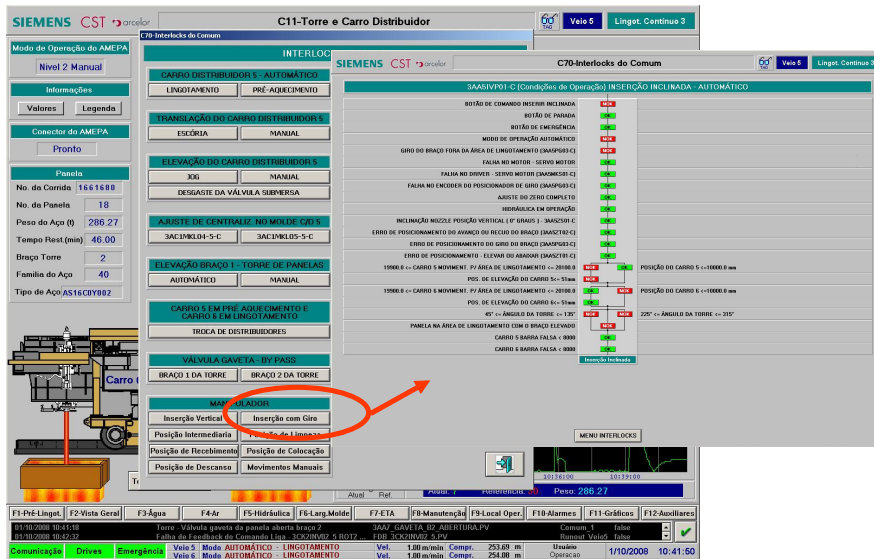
SIEMENS CST arcelor
C11-Torre e Carro Distribuidor
Veio 5
Lingot. Contínuo 3

Modo de Operação do AMEPA
Nível 2 Manual

Informações
Valores
Legenda

Conector do AMEPA
Pronto

Panela
No. da Corrida 1661680
No. da Panela 18
Peso do Aço (t) 286.27
Tempo Rest (min) 46.00
Braço Torre 2
Família do Aço 40
Tipo de Aço AS16C0Y082

C70-Interlocks do Comum
INTERLOCKS

CARRO DISTRIBUIDOR 5 - AUTOMÁTICO
LINGOTAMENTO
PRÉ-AQUECIMENTO

TRANSLAÇÃO DO CARRO DISTRIBUIDOR 5
ESCÓRIA
MANUAL

ELEVAÇÃO DO CARRO DISTRIBUIDOR 5
JOG
MANUAL
DESGASTE DA VÁLVULA SUBMERSA

AJUSTE DE CENTRALIZ. NO MOLDE C/D 5
3AC1MKL04-5-C
3AC1MKL05-5-C

ELEVAÇÃO BRAÇO 1 - TORRE DE PANELAS
AUTOMÁTICO
MANUAL

CARRO 5 EM PRÉ AQUECIMENTO E CARRO 6 EM LINGOTAMENTO
TROCA DE DISTRIBUIDORES

VÁLVULA GAVETA - BY PASS
BRAÇO 1 DA TORRE
BRAÇO 2 DA TORRE

MANIPULADOR
Inserção Vertical
Inserção com Giro
Posição Intermediária
Posição de Limpeza
Posição de Recebimento
Posição de Colocação
Posição de Descanso
Movimentos Manuais

SIEMENS CST arcelor
C70-Interlocks do Comum
Veio 5
Lingot. Contínuo 3

3AA5VP01-C (Condições de Operação) INSERÇÃO INCLINADA - AUTOMÁTICO

BOTÃO DE COMANDO INSERIR INCLINADA NOK
BOTÃO DE PARADA OK
BOTÃO DE EMERGÊNCIA OK
MODO DE OPERAÇÃO AUTOMÁTICO NOK
GIRO DO BRAÇO FORA DA ÁREA DE LINGOTAMENTO (3AA5PG03-C) NOK
FALHA NO MOTOR - SERVO MOTOR OK
FALHA NO DRIVER - SERVO MOTOR (3AA5MKS01-C) OK
FALHA NO ENCODER DO POSICIONADOR DE GIRO (3AA5PG03-C) OK
AJUSTE DO ZERO COMPLETO OK
HIDRÁULICA EM OPERAÇÃO OK
INCLINAÇÃO NOZZLE POSIÇÃO VERTICAL ( 0° GRAUS ) - 3AA5ZS01-C OK
ERRO DE POSICIONAMENTO DO AVANÇO OU RECUO DO BRAÇO (3AA5ZT02-C) OK
ERRO DE POSICIONAMENTO DO GIRO DO BRAÇO (3AA5PG03-C) OK
ERRO DE POSICIONAMENTO - ELEVAR OU ABAIXAR (3AA5ZT01-C) OK
19900.0 <= CARRO 5 MOVIMENT. P/ ÁREA DE LINGOTAMENTO <= 20100.0 NOK OK POSIÇÃO DO CARRO 5 <=10000.0 mm
POS. DE ELEVAÇÃO DO CARRO 5<= 51mm NOK
19900.0 <= CARRO 6 MOVIMENT. P/ ÁREA DE LINGOTAMENTO <= 20100.0 OK NOK POSIÇÃO DO CARRO 6 <=10000.0 mm
POS. DE ELEVAÇÃO DO CARRO 6<= 51mm OK
45° <= ÂNGULO DA TORRE <= 135° NOK NOK 225° <= ÂNGULO DA TORRE <= 315°
PANELA NA ÁREA DE LINGOTAMENTO COM O BRAÇO ELEVADO OK
CARRO 5 BARRA FALSA < 8000 OK
CARRO 6 BARRA FALSA < 8000 OK
Inserção Inclinada

MENU INTERLOCKS

Carro
Atual Ref.
Referência
Peso: 286.27

F1-Pré-Lingot. F2-Vista Geral F3-Água F4-Ar F5-Hidráulica F6-Larg.Molde F7-ETA F8-Manutenção F9-Local Oper. F10-Alarmes F11-Gráficos F12-Auxiliares

01/10/2008 10:41:18 Torre - Válvula gaveta da panela aberta braço 2 3AA7_GAVETA_B2_ABERTURA.PV Comum_1 false
01/10/2008 10:42:32 Falha do Feedback de Comando Liga - 3CK2INV02 5 ROT2 FDB 3CK2INV02_5.PV Runout Veio5 false

Comunicação Drives Emergência Veio 5 Modo AUTOMÁTICO - LINGOTAMENTO Vel. 1.00 m/min Compr. 253.69 m
Veio 6 Modo AUTOMÁTICO - LINGOTAMENTO Vel. 1.00 m/min Compr. 254.00 m
Usuário Operação 1/10/2008 10:41:50